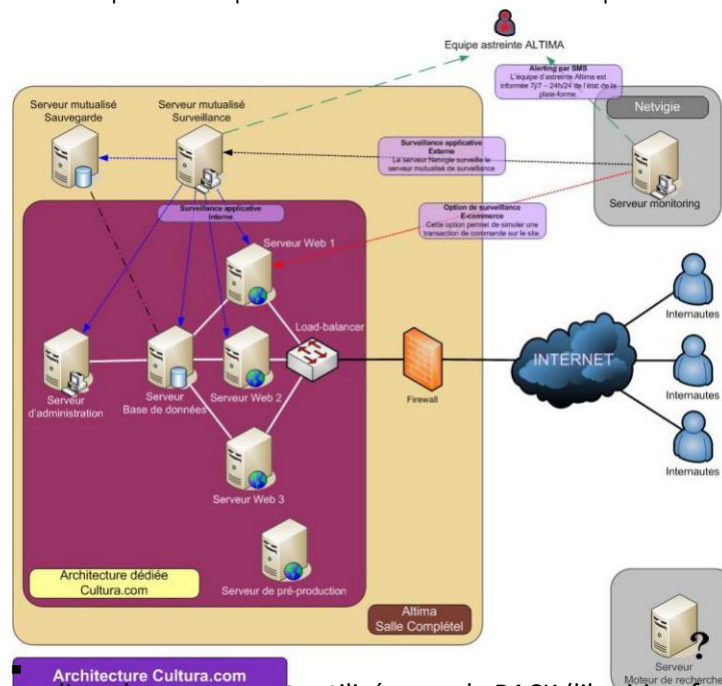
Equipe astreinte ALTIMA

Alerting par SMS
L'equipe d'astreinte Altima est informée 7j/7 – 24h/24 de l'état de la plate-forme

Serveur mutualisé Sauvegarde

Serveur mutualisé Surveillance

Netvigie

Surveillance applicative Externe
Le serveur Netvigie surveille le serveur mutualisé de surveillance

Serveur monitoring

Surveillance applicative Interne

Option de surveillance E-commerce
Cette option permet de simuler une transaction de commande sur le site

Serveur Web 1

Load-balancer

Serveur d'administration

Serveur Base de données

Serveur Web 2

Firewall

INTERNET

Internautes

Internautes

Internautes

Serveur Web 3

Serveur de pré-production

Architecture dédiée Cultura.com

Altima Salle Complétel

Serveur Moteur de recherche

Architecture Cultura.com

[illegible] utilisés pour le BACK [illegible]